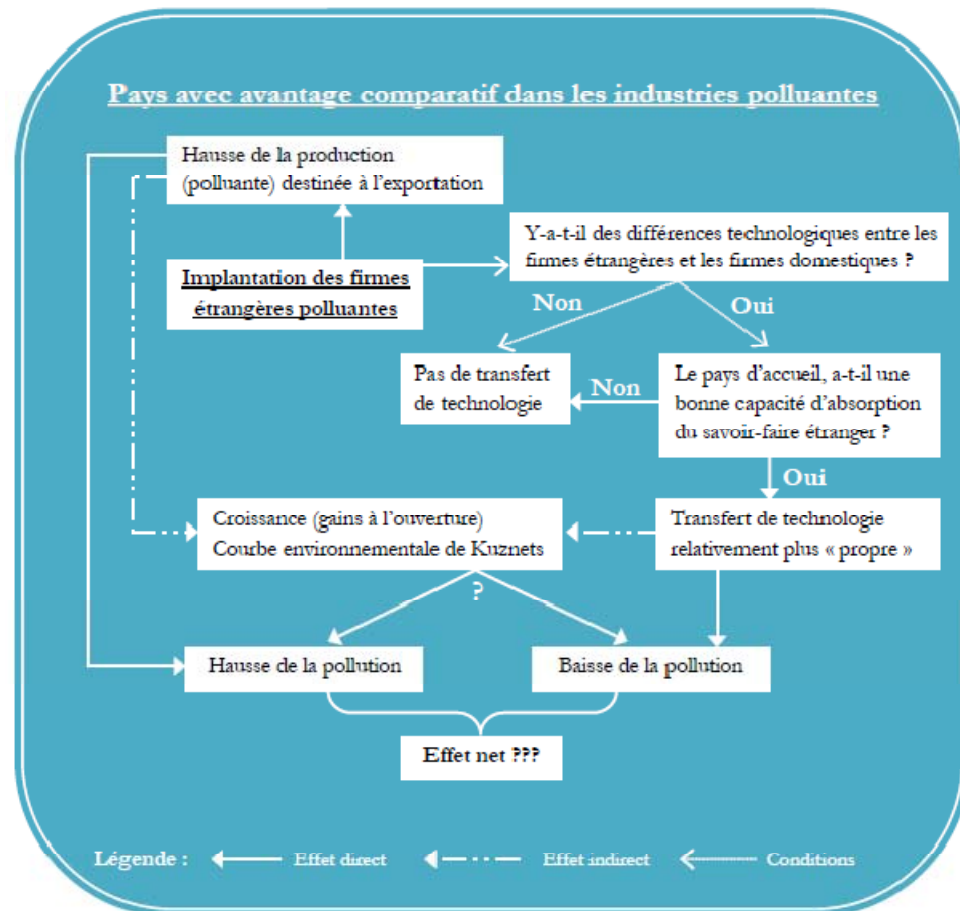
Pays avec avantage comparatif dans les industries polluantes

Hausse de la production (polluante) destinée à l'exportation

Implantation des firmes étrangères polluantes

Y-a-t-il des différences technologiques entre les firmes étrangères et les firmes domestiques ?

Non

Oui

Pas de transfert de technologie

Non

Le pays d'accueil, a-t-il une bonne capacité d'absorption du savoir-faire étranger ?

Oui

Croissance (gains à l'ouverture) Courbe environnementale de Kuznets

Transfert de technologie relativement plus « propre »

?

Hausse de la pollution

Baisse de la pollution

Effet net ???

Légende : Effet direct Effet indirect Conditions